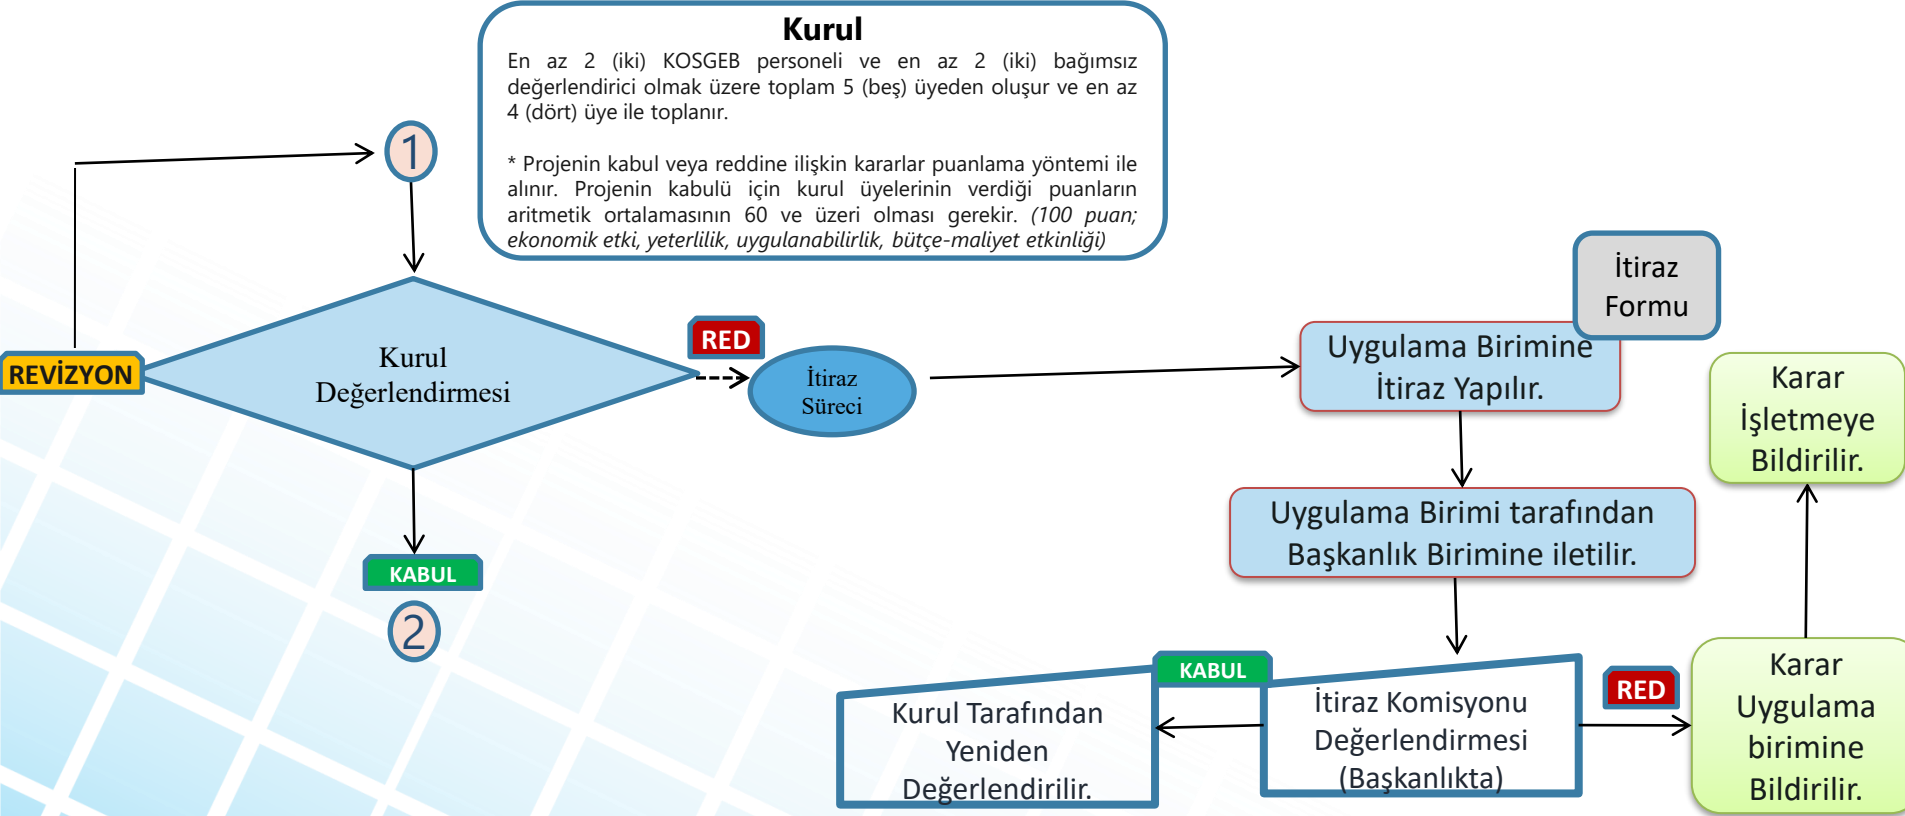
Kurul

En az 2 (iki) KOSGEB personeli ve en az 2 (iki) bağımsız değerlendirici olmak üzere toplam 5 (beş) üyeden oluşur ve en az 4 (dört) üye ile toplanır.

* Projenin kabul veya reddine ilişkin kararlar puanlama yöntemi ile alınır. Projenin kabulü için kurul üyelerinin verdiği puanların aritmetik ortalamasının 60 ve üzeri olması gerekir. (100 puan; ekonomik etki, yeterlilik, uygulanabilirlik, bütçe-maliyet etkinliği)

1

REVİZYON

Kurul Değerlendirmesi

RED

İtiraz Süreci

İtiraz Formu

Uygulama Birimine İtiraz Yapılır.

Karar İşletmeye Bildirilir.

Uygulama Birimi tarafından Başkanlık Birimine iletilir.

KABUL

2

KABUL

Kurul Tarafından Yeniden Değerlendirilir.

İtiraz Komisyonu Değerlendirmesi (Başkanlıkta)

RED

Karar Uygulama birimine Bildirilir.